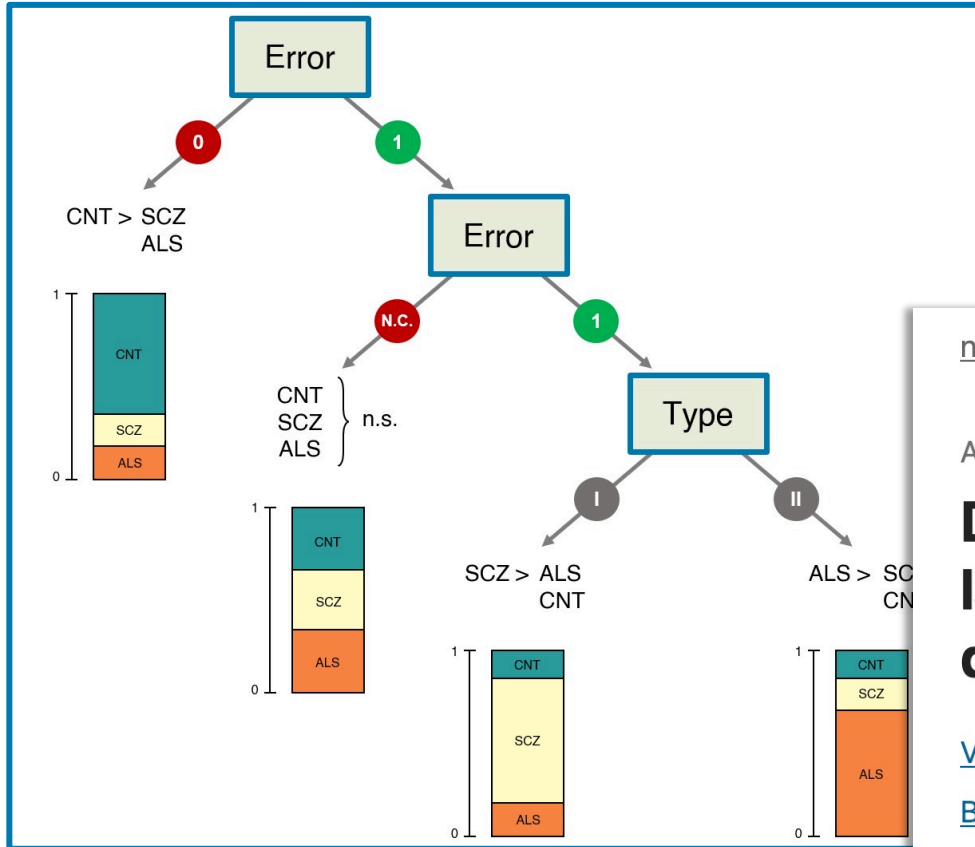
Error

0

1

CNT > SCZ
ALS

1

CNT

SCZ

ALS

0

Error

N.C.

1

CNT
SCZ
ALS
n.s.

1

CNT

SCZ

ALS

0

Type

I

II

SCZ > ALS
CNT

1

CNT

SCZ

ALS

0

ALS > SC
CN

1

CNT

SCZ

ALS

0

n

A

D

I

c

V

B